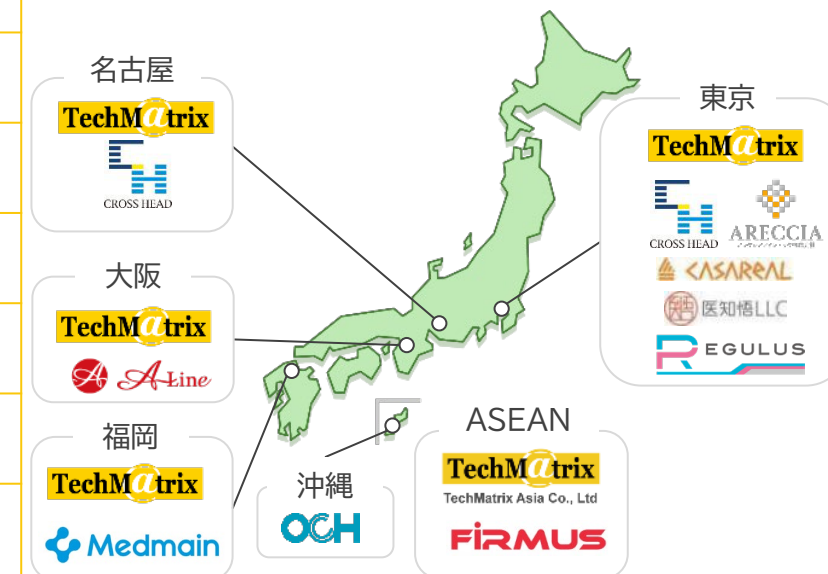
名古屋

TechMatrix

CROSS HEAD

大阪

TechMatrix

A Line

福岡

TechMatrix

Medmain

沖縄

OCH

ASEAN

TechMatrix

TechMatrix Asia Co., Ltd

FiRMUS

東京

TechMatrix

CROSS HEAD

ARECCIA

CASAREAL

医知悟LLC

REGULUS